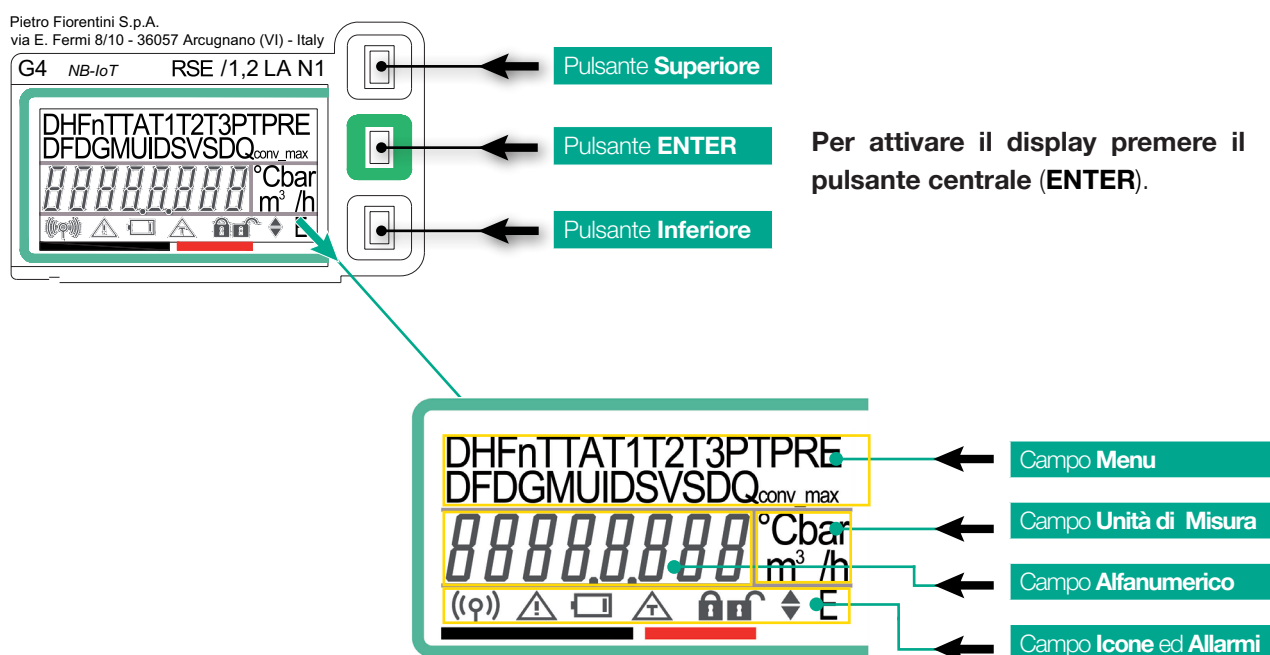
Pietro Fiorentini S.p.A.
via E. Fermi 8/10 - 36057 Arcugnano (VI) - Italy
G4 NB-IoT RSE /1,2 LA N1

DHFnTTAT1T2T3PTPRE
DFDGMUIDSVSDQconv_max
88888.8.888 °Cbar
$m^3$ /h
E

Pulsante **Superiore**

Pulsante **ENTER**

Pulsante **Inferiore**

**Per attivare il display premere il pulsante centrale** (**ENTER**).

DHFnTTAT1T2T3PTPRE
DFDGMUIDSVSDQconv_max
88888.8.888 °Cbar
$m^3$ /h
E

Campo **Menu**

Campo **Unità di Misura**

Campo **Alfanumerico**

Campo **Icone** ed **Allarmi**